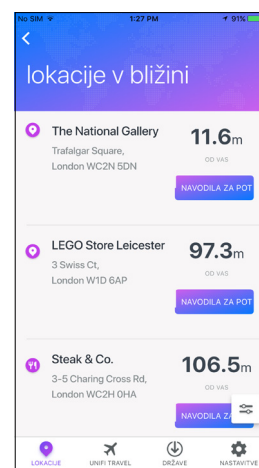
No SIM 1:27 PM 91%

lokacije v bližini

The National Gallery
Trafalgar Square, London WC2N 5DN
11.6m
OD VAS
NAVODILA ZA POT

LEGO Store Leicester
3 Swiss Ct, London W1D 6AP
97.3m
OD VAS
NAVODILA ZA POT

Steak & Co.
3-5 Charing Cross Rd, London WC2H 0HA
106.5m
OD VAS
NAVODILA ZA POT

LOKACIJE
UNIFI TRAVEL
DRŽAVE
NASTAVITVE